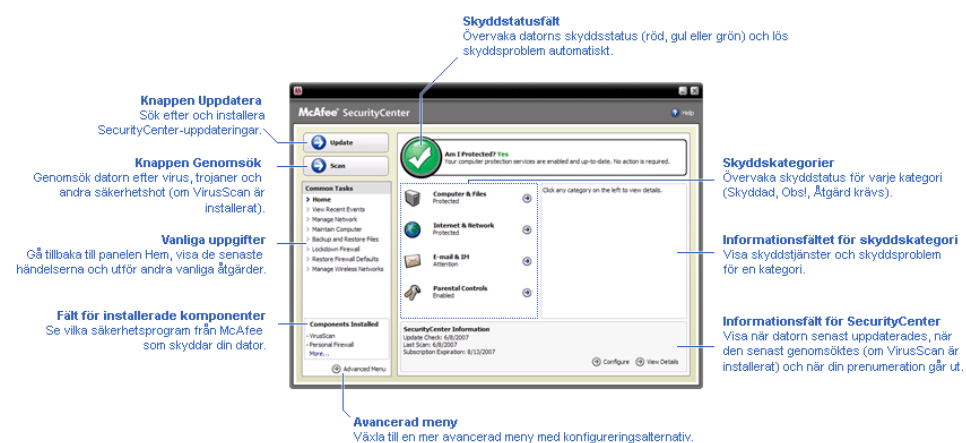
Skyddstatusfält
Övervaka datorns skyddsstatus (röd, gul eller grön) och lös skyddsproblem automatiskt.

Knappen Uppdatera
Sök efter och installera SecurityCenter-uppdateringar.

Knappen Genomsök
Genomsök datorn efter virus, trojaner och andra säkerhetshot (om VirusScan är installerat).

Vanliga uppgifter
Gå tillbaka till panelen Hem, visa de senaste händelserna och utför andra vanliga åtgärder.

Fält för installerade komponenter
Se vilka säkerhetsprogram från McAfee som skyddar din dator.

McAfee® SecurityCenter

Help

Update

Scan

Common Tasks
Home
View Recent Events
Manage Network
Maintain Computer
Backup and Restore Files
Lockdown Firewall
Restore Firewall Defaults
Manage Wireless Networks

Components Installed
- VirusScan
- Personal Firewall
More...

Advanced Menu

Am I Protected? Yes
Your computer protection services are enabled and up-to-date. No action is required.

Computer & Files
Protected

Internet & Network
Protected

E-mail & IM
Attention

Parental Controls
Enabled

Click any category on the left to view details.

SecurityCenter Information
Update Check: 6/8/2007
Last Scan: 6/8/2007
Subscription Expiration: 8/13/2007

Configure
View Details

Skyddskategorier
Övervaka skyddstatus för varje kategori (Skyddad, Obs!, Åtgärd krävs).

Informationsfältet för skyddskategori
Visa skyddstjänster och skyddsproblem för en kategori.

Informationsfält för SecurityCenter
Visa när datorn senast uppdaterades, när den senast genomsöktes (om VirusScan är installerat) och när din prenumeration går ut.

Avancerad meny
Växla till en mer avancerad meny med konfigureringsalternativ.